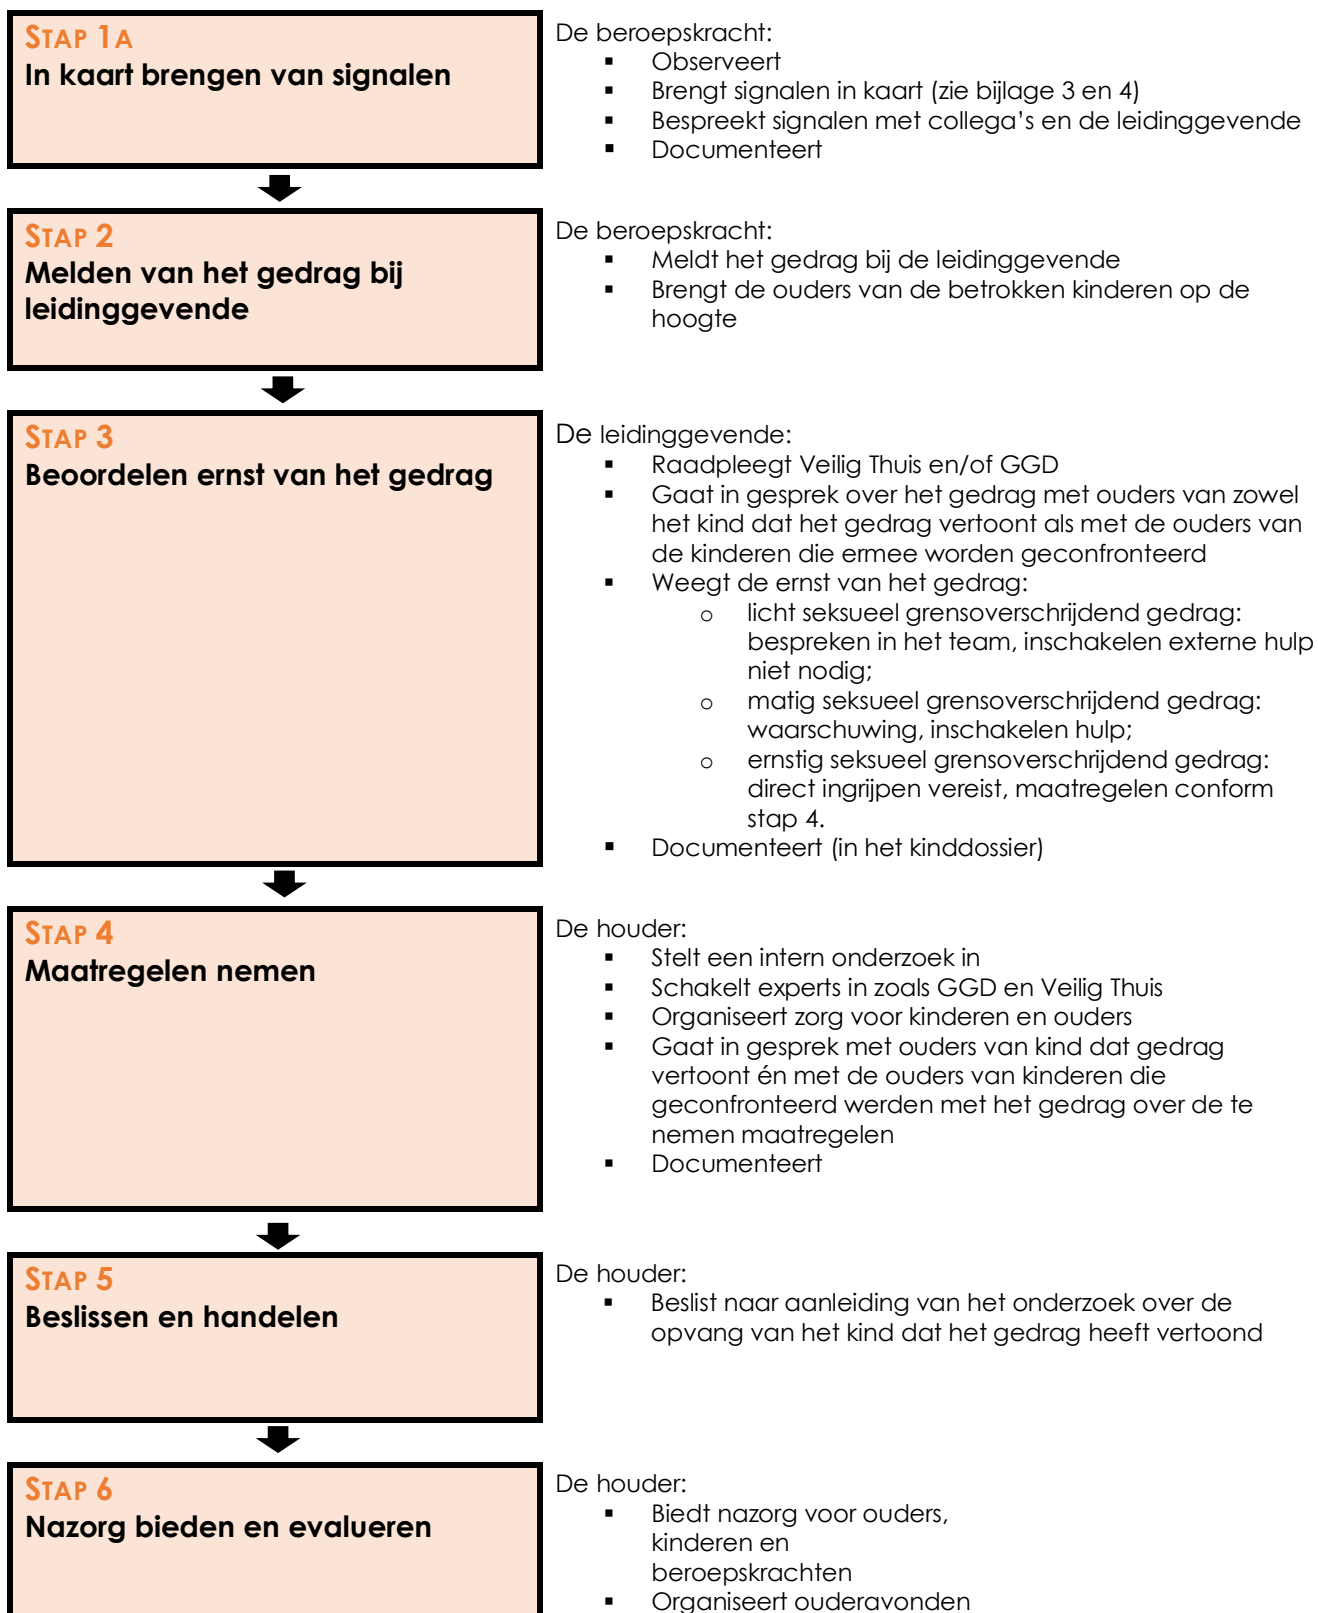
STAP 1A
In kaart brengen van signalen

De beroepskracht:
- Observeert
- Brengt signalen in kaart (zie bijlage 3 en 4)
- Bespreekt signalen met collega's en de leidinggevende
- Documenteert

STAP 2
Melden van het gedrag bij leidinggevende

De beroepskracht:
- Meldt het gedrag bij de leidinggevende
- Brengt de ouders van de betrokken kinderen op de hoogte

STAP 3
Beoordelen ernst van het gedrag

De leidinggevende:
- Raadpleegt Veilig Thuis en/of GGD
- Gaat in gesprek over het gedrag met ouders van zowel het kind dat het gedrag vertoont als met de ouders van de kinderen die ermee worden geconfronteerd
- Weegt de ernst van het gedrag:
  - licht seksueel grensoverschrijdend gedrag: bespreken in het team, inschakelen externe hulp niet nodig;
  - matig seksueel grensoverschrijdend gedrag: waarschuwing, inschakelen hulp;
  - ernstig seksueel grensoverschrijdend gedrag: direct ingrijpen vereist, maatregelen conform stap 4.
- Documenteert (in het kinddossier)

STAP 4
Maatregelen nemen

De houder:
- Stelt een intern onderzoek in
- Schakelt experts in zoals GGD en Veilig Thuis
- Organiseert zorg voor kinderen en ouders
- Gaat in gesprek met ouders van kind dat gedrag vertoont én met de ouders van kinderen die geconfronteerd werden met het gedrag over de te nemen maatregelen
- Documenteert

STAP 5
Beslissen en handelen

De houder:
- Beslist naar aanleiding van het onderzoek over de opvang van het kind dat het gedrag heeft vertoond

STAP 6
Nazorg bieden en evalueren

De houder:
- Biedt nazorg voor ouders, kinderen en beroepskrachten
- Organiseert ouderavonden